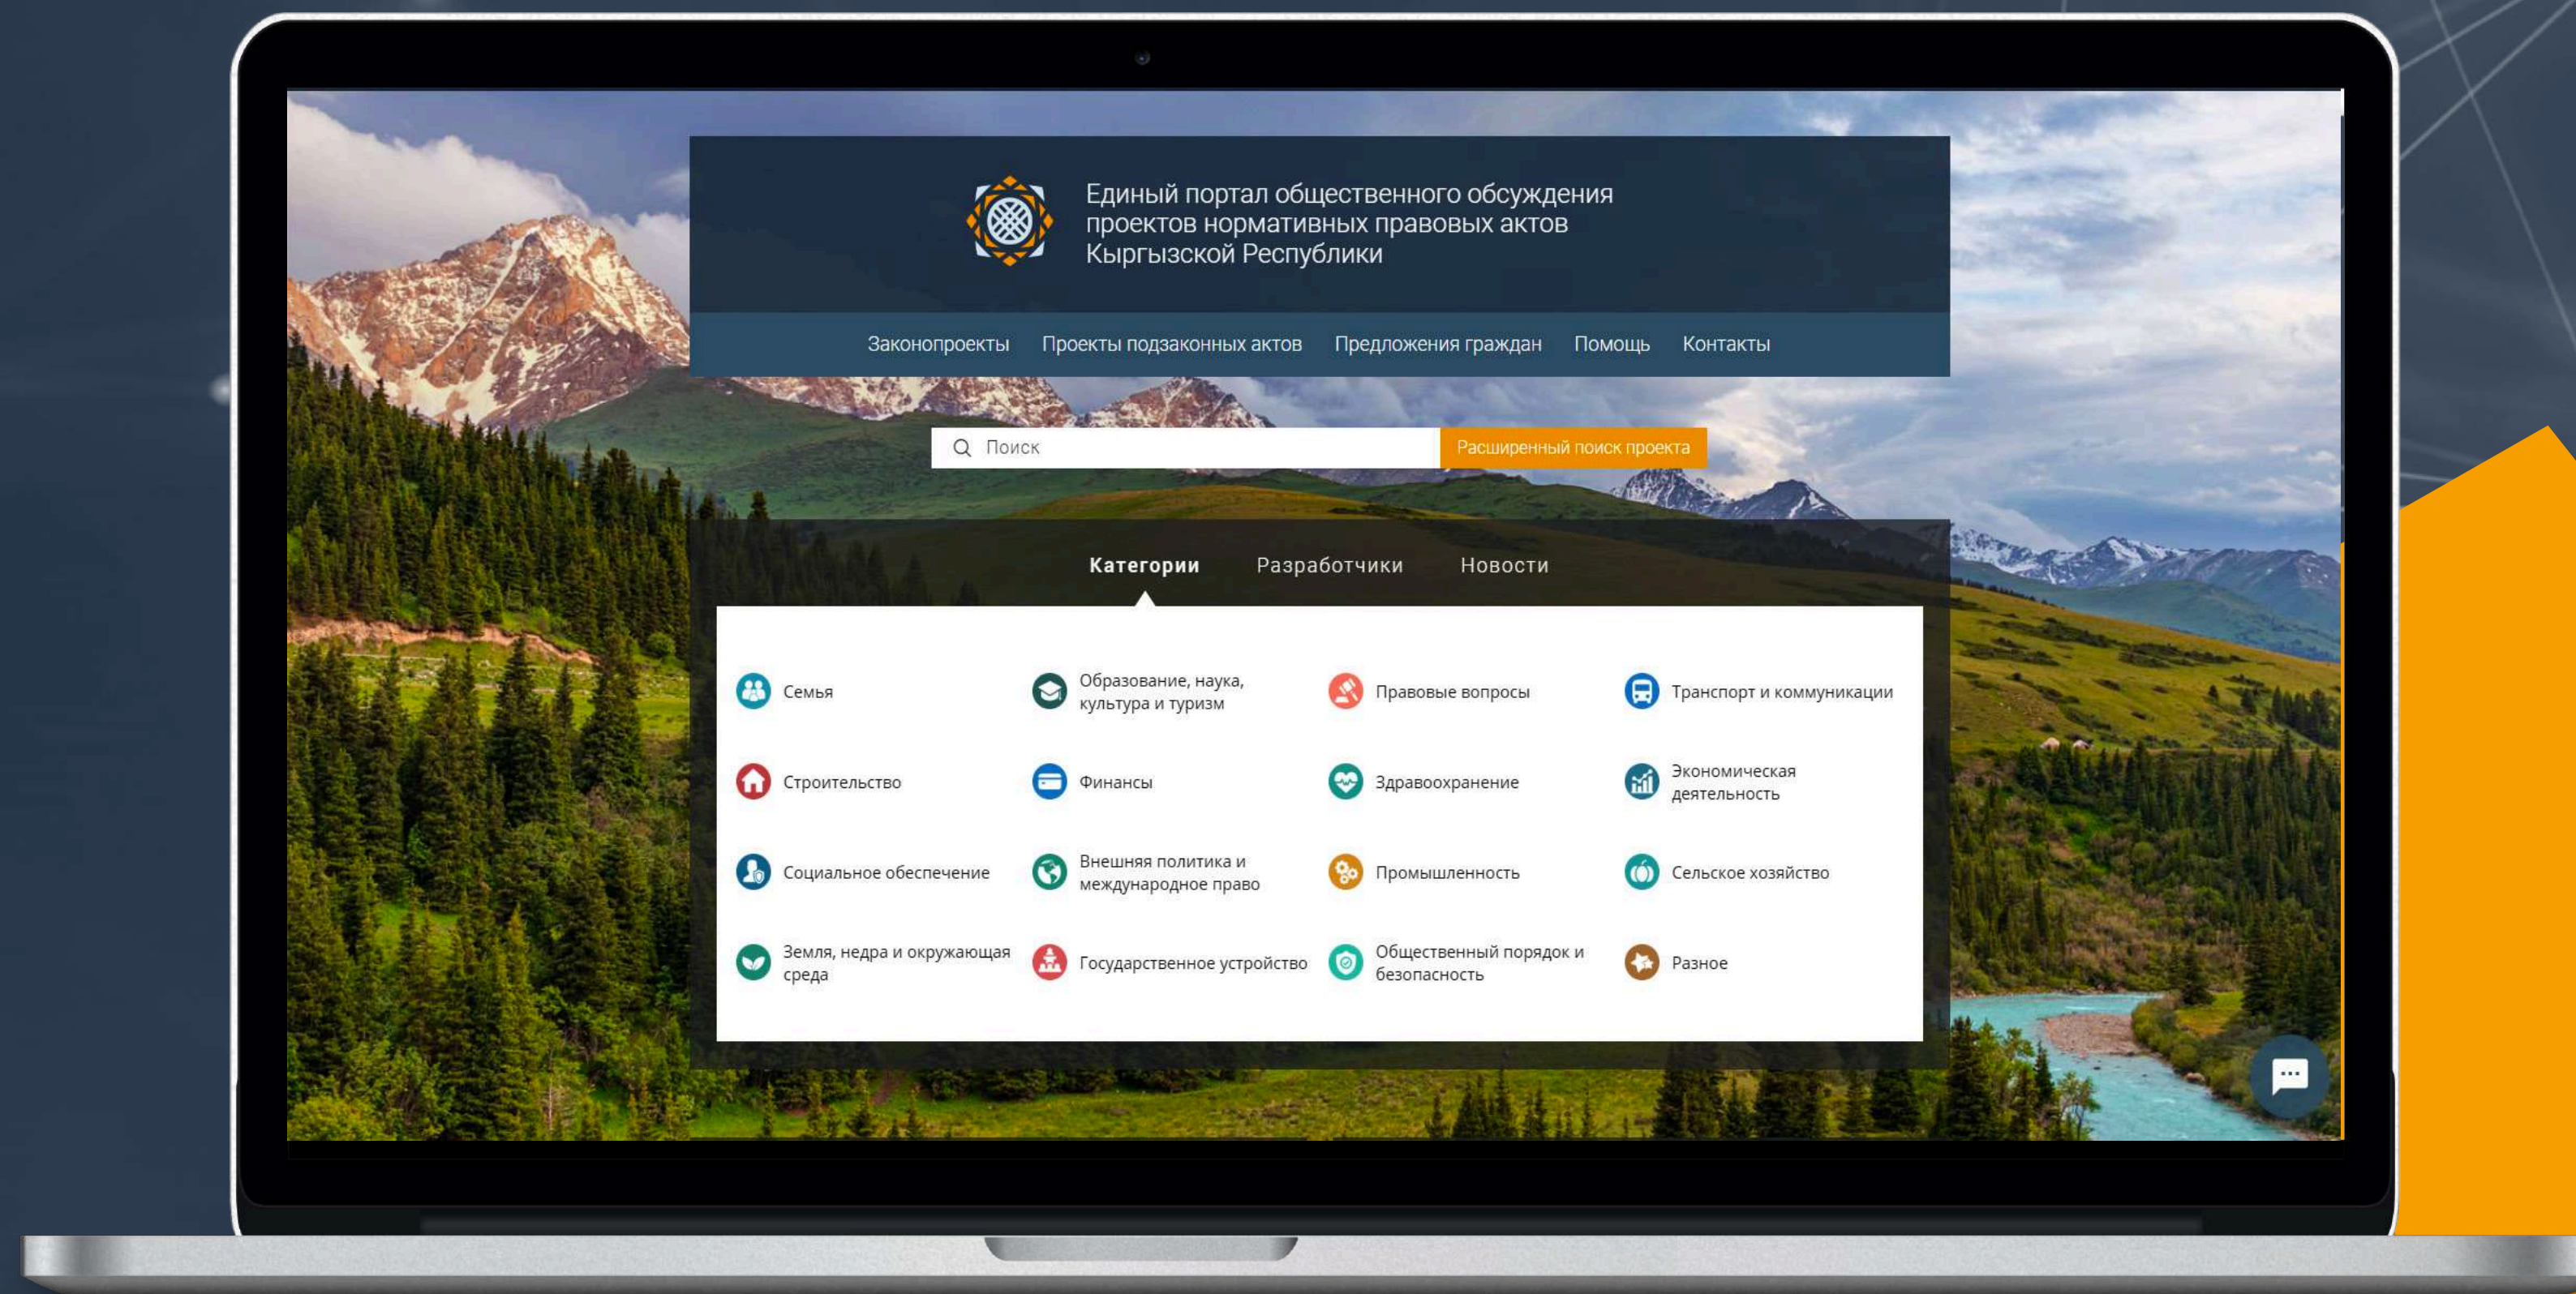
Единый портал общественного обсуждения проектов нормативных правовых актов Кыргызской Республики

Законопроекты Проекты подзаконных актов Предложения граждан Помощь Контакты

Поиск

Расширенный поиск проекта

Категории Разработчики Новости

Семья
Образование, наука, культура и туризм
Правовые вопросы
Транспорт и коммуникации
Строительство
Финансы
Здравоохранение
Экономическая деятельность
Социальное обеспечение
Внешняя политика и международное право
Промышленность
Сельское хозяйство
Земля, недра и окружающая среда
Государственное устройство
Общественный порядок и безопасность
Разное